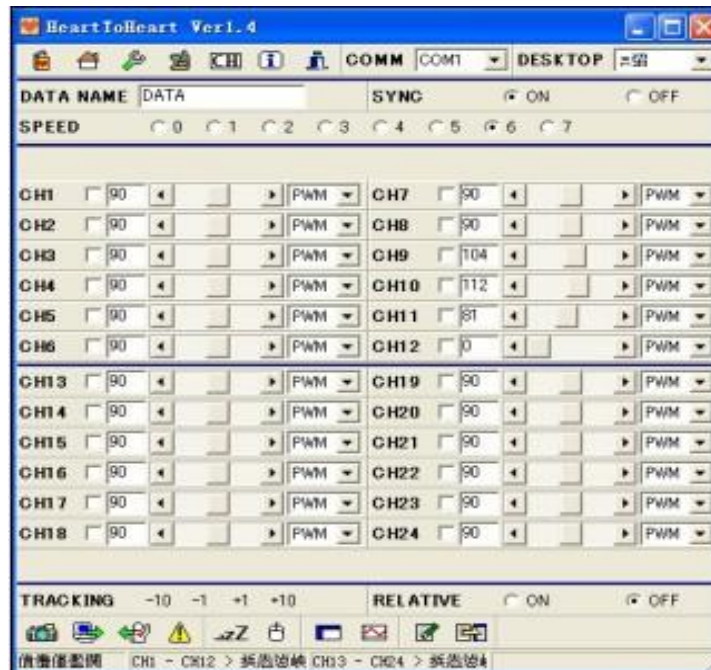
HeartToHeart Ver1.4

CH COMM COM1 DESKTOP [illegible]

DATA NAME DATA
SYNC ON OFF
SPEED 0 1 2 3 4 5 6 7

| | | | | | | |
|---|---|---|---|---|---|---|
| CH1 | 90 | PWM | CH7 | 90 | PWM |
| CH2 | 90 | PWM | CH8 | 90 | PWM |
| CH3 | 90 | PWM | CH9 | 104 | PWM |
| CH4 | 90 | PWM | CH10 | 112 | PWM |
| CH5 | 90 | PWM | CH11 | 81 | PWM |
| CH6 | 90 | PWM | CH12 | 0 | PWM |
| CH13 | 90 | PWM | CH19 | 90 | PWM |
| CH14 | 90 | PWM | CH20 | 90 | PWM |
| CH15 | 90 | PWM | CH21 | 90 | PWM |
| CH16 | 90 | PWM | CH22 | 90 | PWM |
| CH17 | 90 | PWM | CH23 | 90 | PWM |
| CH18 | 90 | PWM | CH24 | 90 | PWM |

TRACKING -10 -1 +1 +10
RELATIVE ON OFF

Z

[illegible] CH1 - CH12 > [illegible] CH13 - CH24 > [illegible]